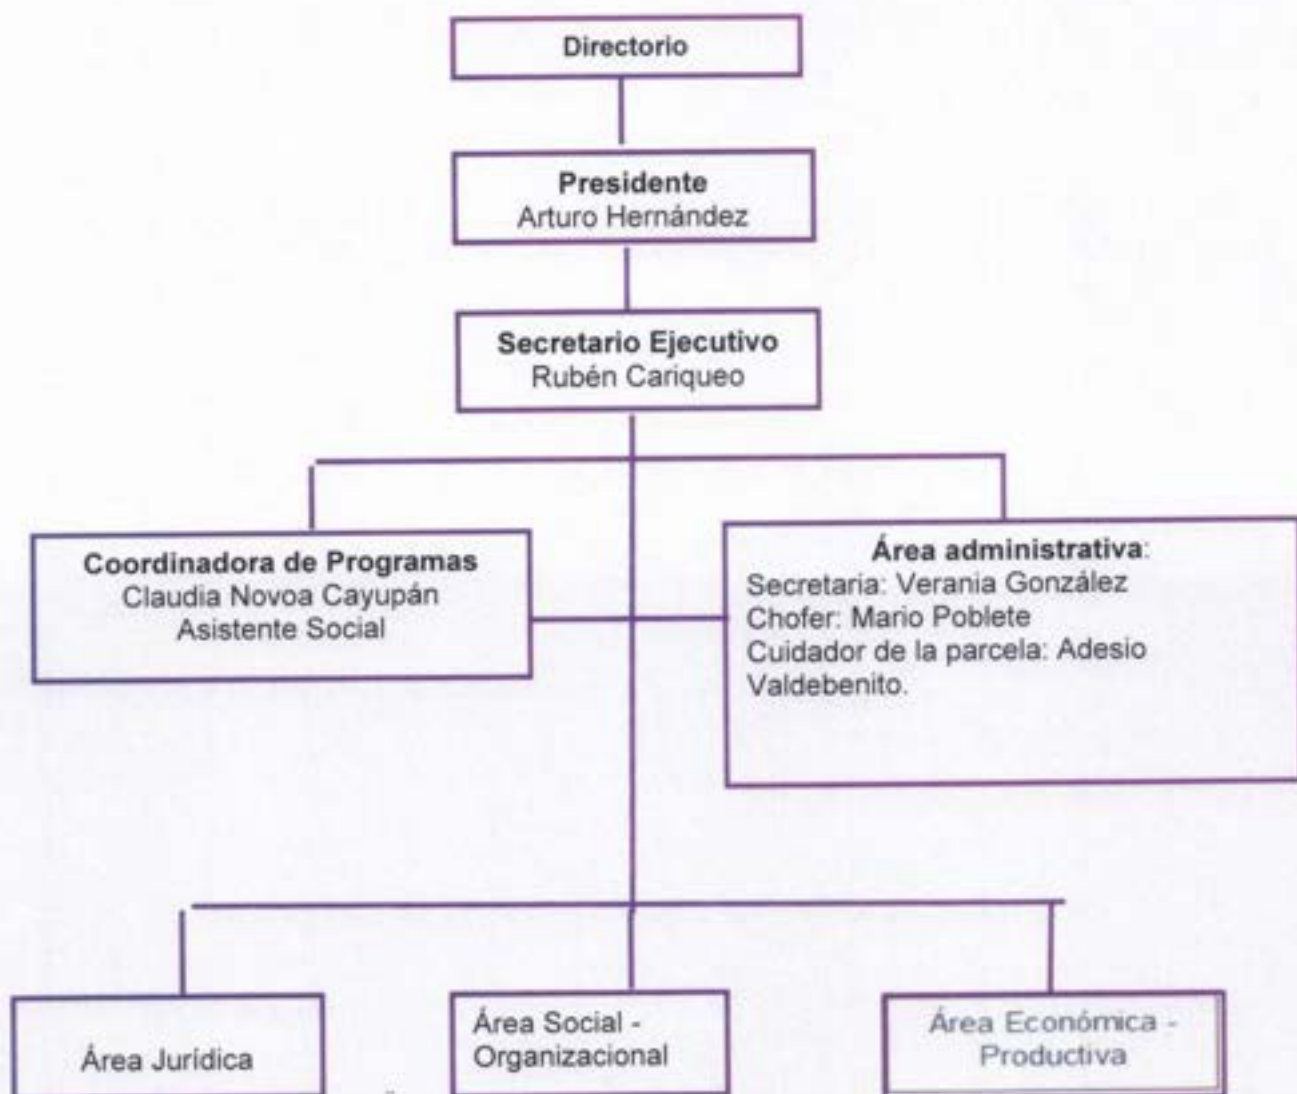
Directorio

Presidente
Arturo Hernández

Secretario Ejecutivo
Rubén Cariqueo

Coordinadora de Programas
Claudia Novoa Cayupán
Asistente Social

Área administrativa:
Secretaria: Verania González
Chofer: Mario Poblete
Cuidador de la parcela: Adesio Valdebenito.

Área Jurídica

Área Social - Organizacional

Área Económica - Productiva